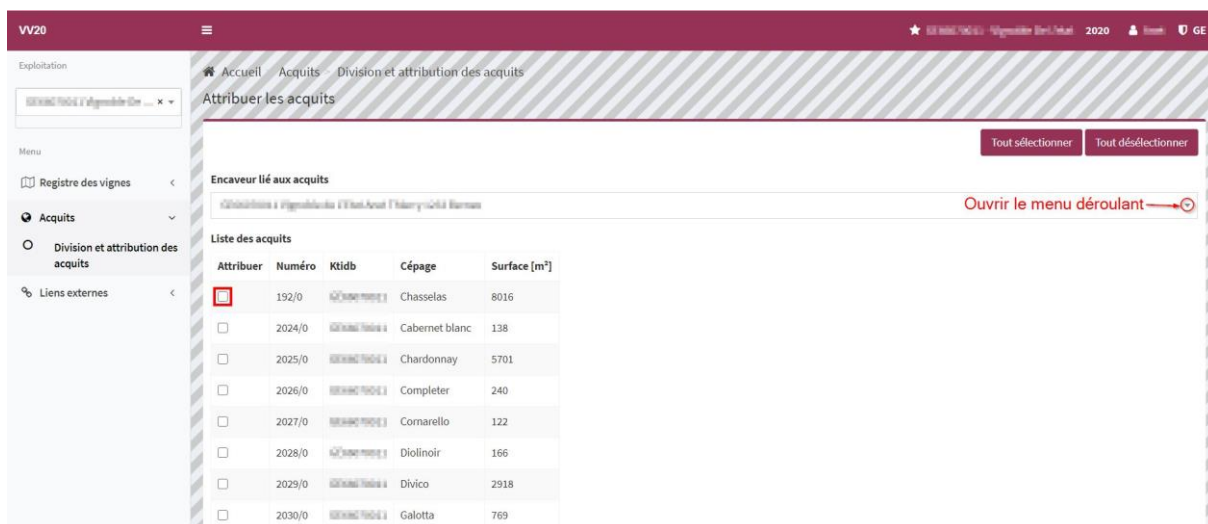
VV20

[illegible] 2020 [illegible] GE

Exploitation

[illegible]

Menu

Registre des vignes

Acquits

Division et attribution des acquits

Liens externes

Accueil / Acquits / Division et attribution des acquits

Attribuer les acquits

Tout sélectionner

Tout désélectionner

Encaveur lié aux acquits

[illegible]

Ouvrir le menu déroulant

Liste des acquits

| Attribuer | Numéro | Ktidb | Cépage | Surface [m²] |
|---|---|---|---|---|
| ☐ | 192/0 | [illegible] | Chasselas | 8016 |
| ☐ | 2024/0 | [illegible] | Cabernet blanc | 138 |
| ☐ | 2025/0 | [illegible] | Chardonnay | 5701 |
| ☐ | 2026/0 | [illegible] | Completer | 240 |
| ☐ | 2027/0 | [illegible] | Cornarello | 122 |
| ☐ | 2028/0 | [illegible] | Diolinoir | 166 |
| ☐ | 2029/0 | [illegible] | Divico | 2918 |
| ☐ | 2030/0 | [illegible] | Galotta | 769 |